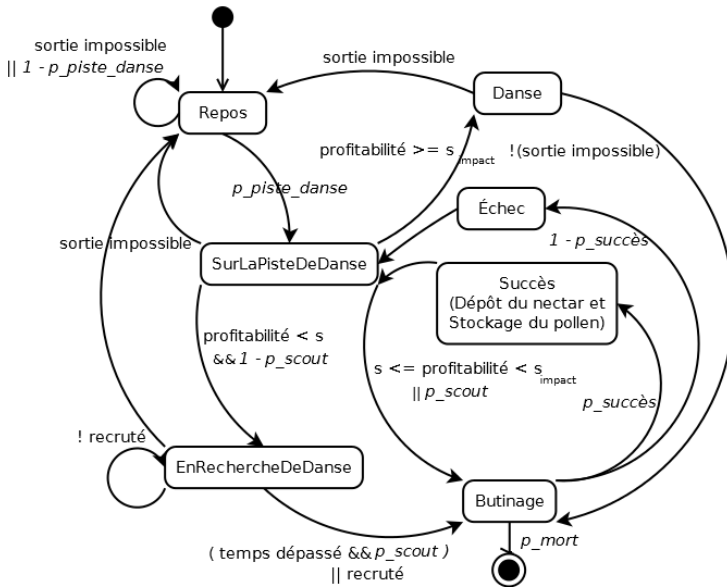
sortie impossible
|| *1 - p_piste_danse*

Repos

sortie impossible

Danse

profitabilité >= s$_{impact}$

!(sortie impossible)

*p_piste_danse*

Échec

sortie impossible

SurLaPisteDeDanse

*1 - p_succès*

Succès
(Dépôt du nectar et
Stockage du pollen)

profitabilité < s
&& *1 - p_scout*

s <= profitabilité < s$_{impact}$
|| *p_scout*

! recruté

*p_succès*

EnRechercheDeDanse

Butinage

*p_mort*

( temps dépassé && *p_scout* )
|| recruté